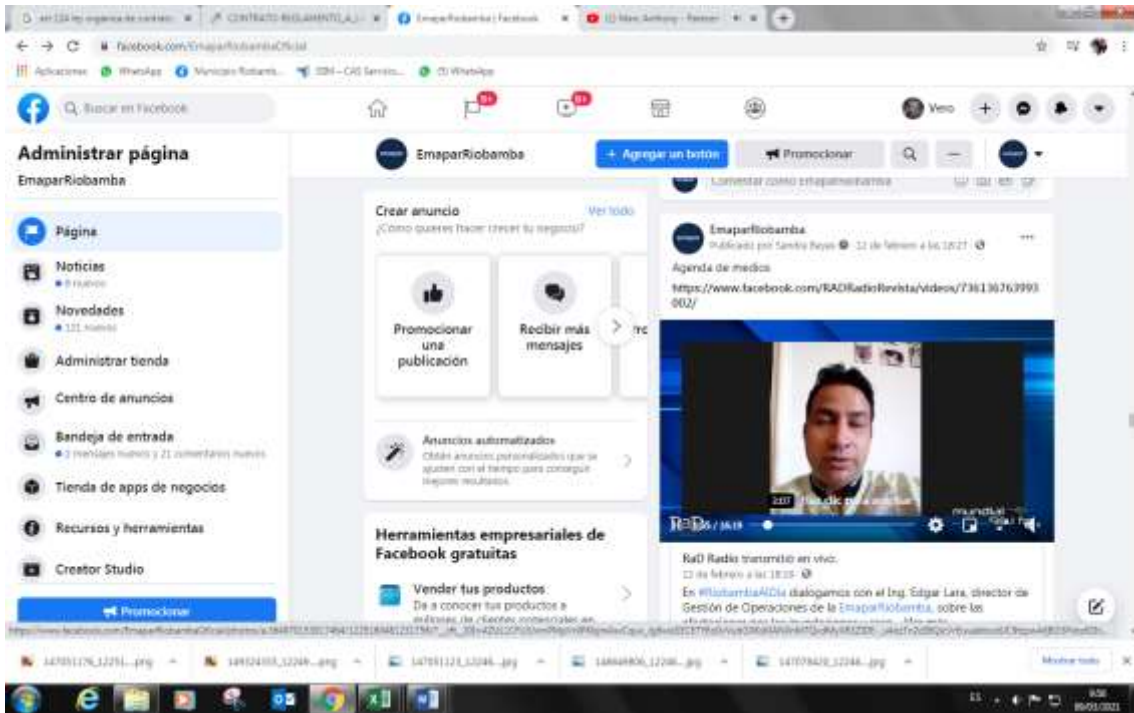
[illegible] | CONTRATO REGLAMENTO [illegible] | EmaparRiobamba | Facebook | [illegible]

facebook.com/EmaparRiobambaOficial

Aplicaciones | WhatsApp | Municipio Riobamba | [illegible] | WhatsApp

Buscar en Facebook

Vero

Administrar página

EmaparRiobamba

Página

Noticias

Novedades

Administrar tienda

Centro de anuncios

Bandeja de entrada

Tienda de apps de negocios

Recursos y herramientas

Creator Studio

Promocionar

EmaparRiobamba

+ Agregar un botón

Promocionar

Crear anuncio

Ver todo

¿Cómo quieres hacer crecer tu negocio?

Promocionar una publicación

Recibir más mensajes

Anuncios automatizados

Obtén anuncios personalizados que se ajusten con el tiempo para conseguir mejores resultados.

Herramientas empresariales de Facebook gratuitas

Vender tus productos

Da a conocer tus productos a millones de clientes potenciales en

Comentar como EmaparRiobamba

EmaparRiobamba

Publicado por Sandra Reyes · 22 de febrero a las 18:27

Agenda de medios

https://www.facebook.com/RADRadioRevista/videos/736136763993002/

RaD Radio transmitió en vivo.

22 de febrero a las 18:19

En #RiobambaAlDia dialogamos con el Ing. Edgar Lara, director de Gestión de Operaciones de la EmaparRiobamba, sobre las

Mostrar todo